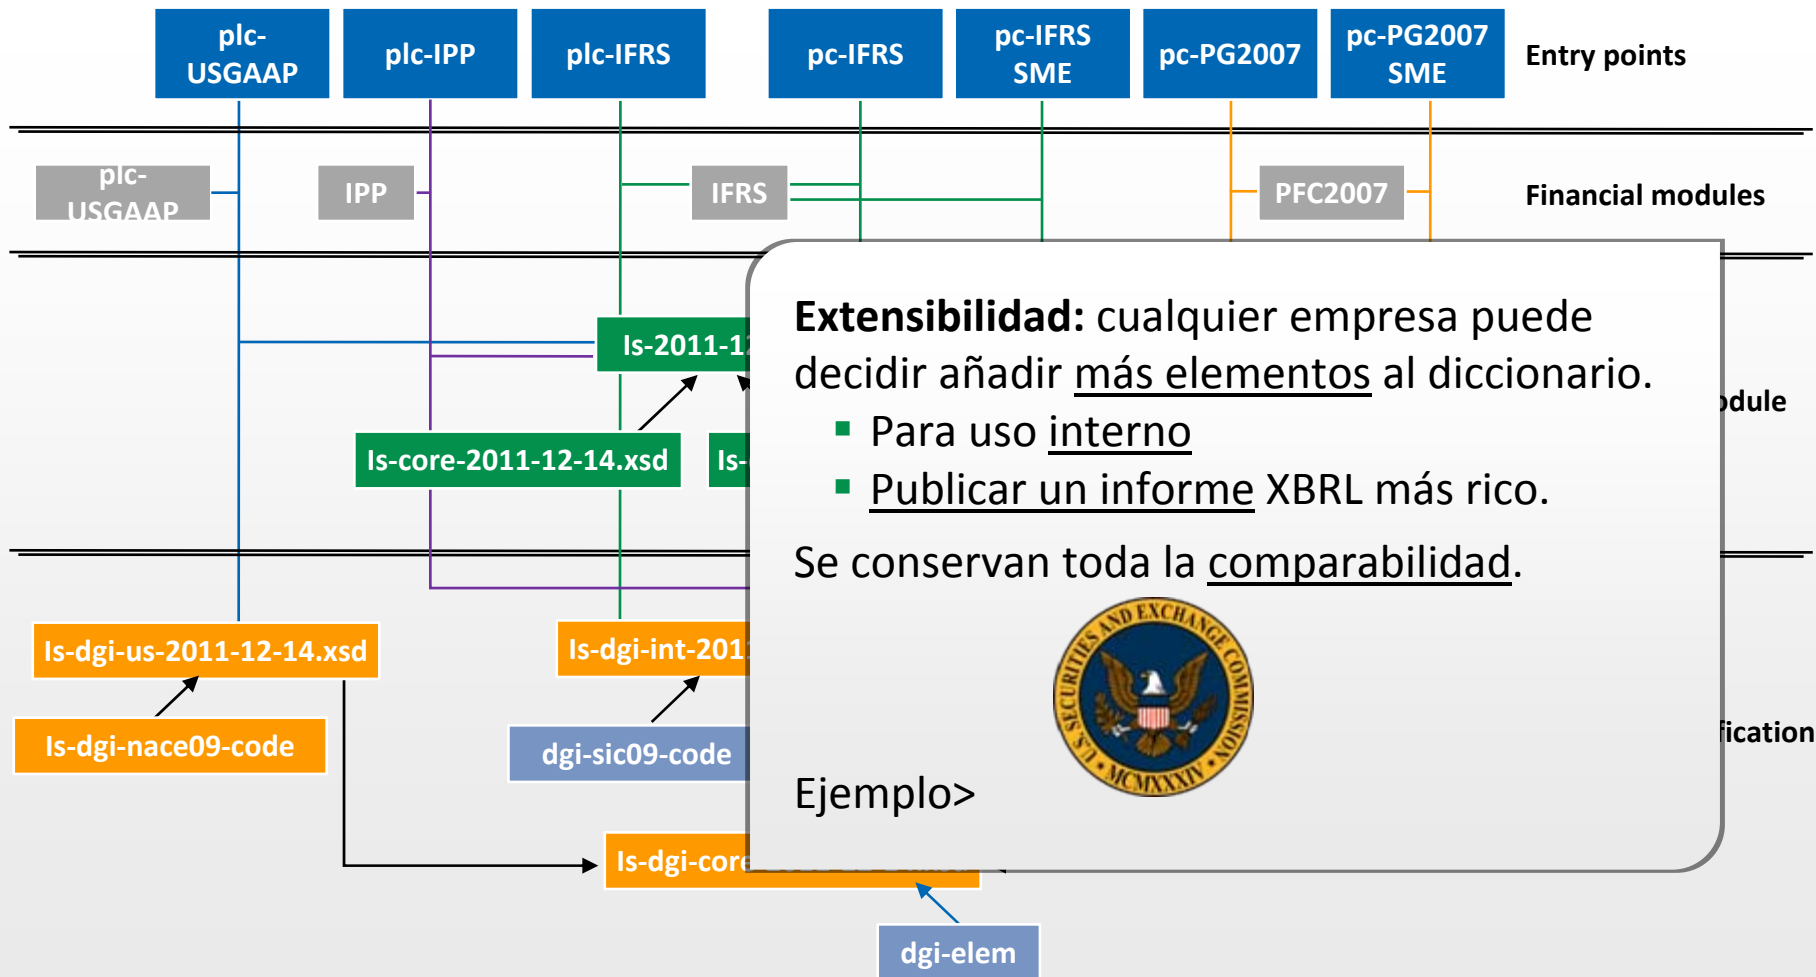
plc-USGAAP

plc-IPP

plc-IFRS

pc-IFRS

pc-IFRS SME

pc-PG2007

pc-PG2007 SME

Entry points

plc-USGAAP

IPP

IFRS

PFC2007

Financial modules

ls-2011-1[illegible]

ls-core-2011-12-14.xsd

ls-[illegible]

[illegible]dule

ls-dgi-us-2011-12-14.xsd

ls-dgi-int-201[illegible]

ls-dgi-nace09-code

dgi-sic09-code

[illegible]ication

ls-dgi-core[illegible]

dgi-elem

**Extensibilidad:** cualquier empresa puede decidir añadir más elementos al diccionario.

- Para uso interno
- Publicar un informe XBRL más rico.

Se conservan toda la comparabilidad.

U.S. SECURITIES AND EXCHANGE COMMISSION MCMXXXIV

Ejemplo>